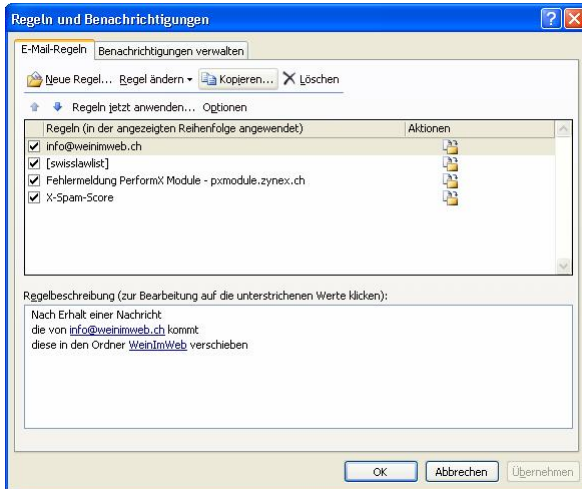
Regeln und Benachrichtigungen

E-Mail-Regeln | Benachrichtigungen verwalten

Neue Regel... Regel ändern ▾ Kopieren... Löschen

Regeln jetzt anwenden... Optionen

| Regeln (in der angezeigten Reihenfolge angewendet) | Aktionen |
|---|---|
| ☑ info@weinimweb.ch | |
| ☑ [swisslawlist] | |
| ☑ Fehlermeldung PerformX Module - pxmodule.zynex.ch | |
| ☑ X-Spam-Score | |

Regelbeschreibung (zur Bearbeitung auf die unterstrichenen Werte klicken):

Nach Erhalt einer Nachricht
die von info@weinimweb.ch kommt
diese in den Ordner WeinImWeb verschieben

OK Abbrechen Übernehmen